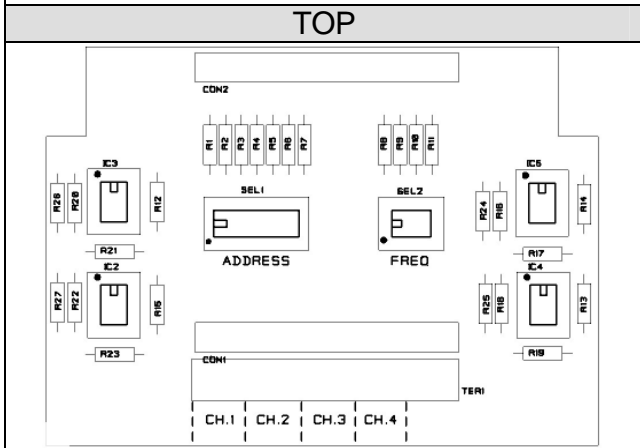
TOP

CON2

R1 R2 R3 R4 R5 R6 R7

R8 R9 R10 R11

IC3

IC5

R28 R20

R12

SEL1

SEL2

R24 R16

R14

R21

ADDRESS

FREQ

R17

IC2

IC4

R27 R22

R15

R25 R18

R13

R23

R19

CON1

TER1

CH.1 CH.2 CH.3 CH.4